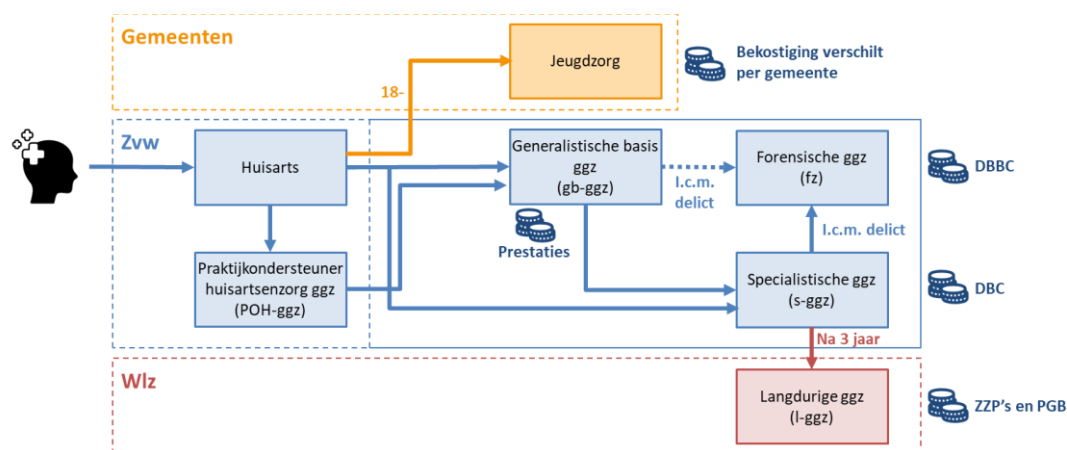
Gemeenten

Jeugdzorg

Bekostiging verschilt per gemeente

18-

Zvw

Huisarts

Generalistische basis ggz (gb-ggz)

I.c.m. delict

Forensische ggz (fz)

DBBC

Prestaties

I.c.m. delict

Praktijkondersteuner huisartsenzorg ggz (POH-ggz)

Specialistische ggz (s-ggz)

DBC

Na 3 jaar

Wlz

Langdurige ggz (l-ggz)

ZZP's en PGB